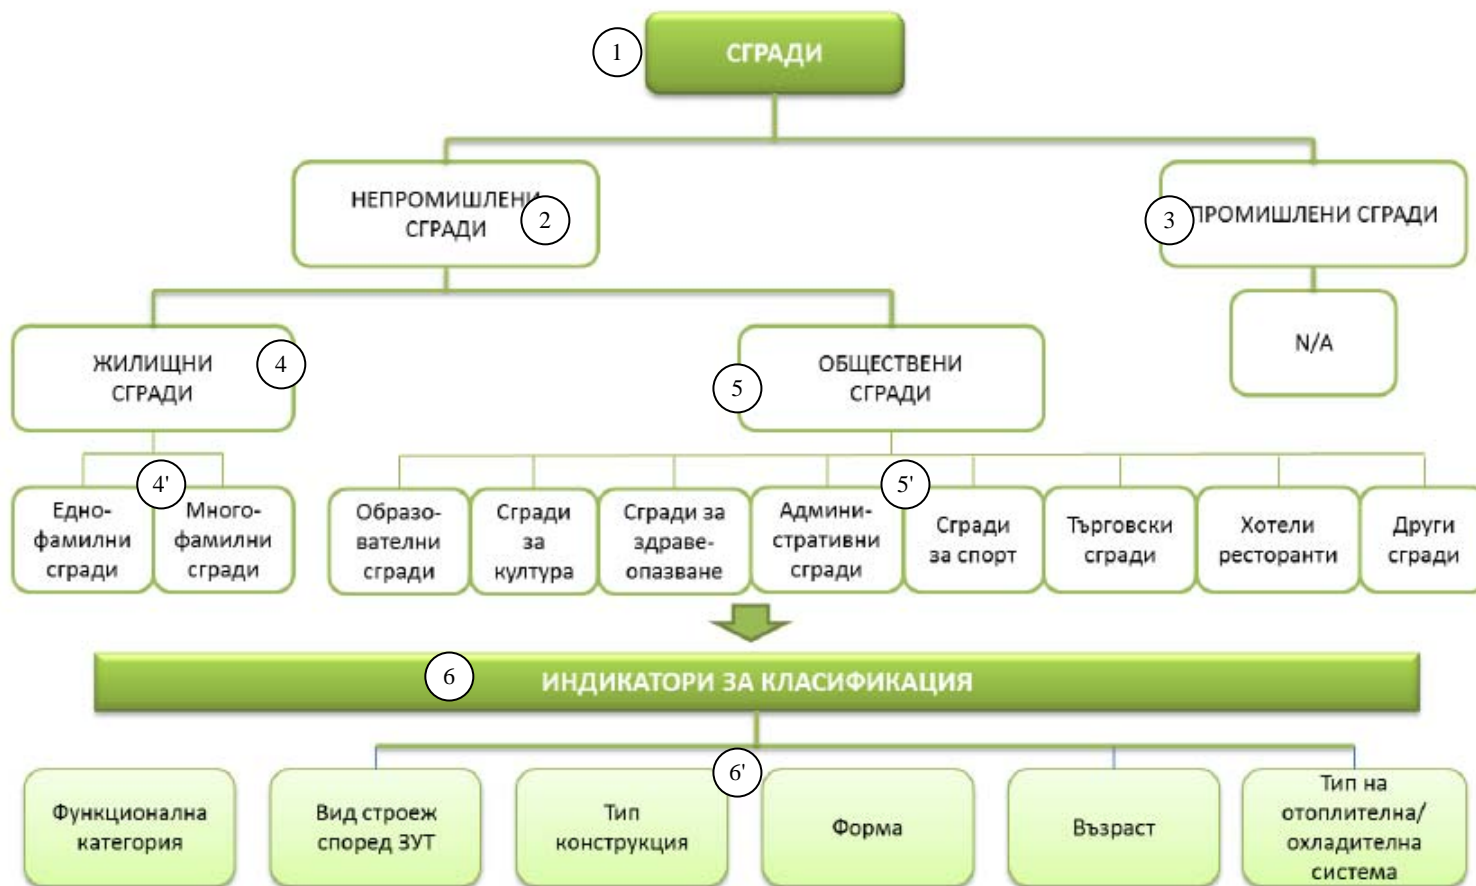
1 СГРАДИ

НЕПРОМИШЛЕНИ СГРАДИ 2

3 ПРОМИШЛЕНИ СГРАДИ

N/A

ЖИЛИЩНИ СГРАДИ 4

5 ОБЩЕСТВЕНИ СГРАДИ

4'

Едно-фамилни сгради

Много-фамилни сгради

Образо-вателни сгради

Сгради за култура

Сгради за здраве-опазване

Админи-стративни сгради

5'

Сгради за спорт

Търговски сгради

Хотели ресторанти

Други сгради

6 ИНДИКАТОРИ ЗА КЛАСИФИКАЦИЯ

6'

Функционална категория

Вид строеж според ЗУТ

Тип конструкция

Форма

Възраст

Тип на отоплителна/ охладителна система